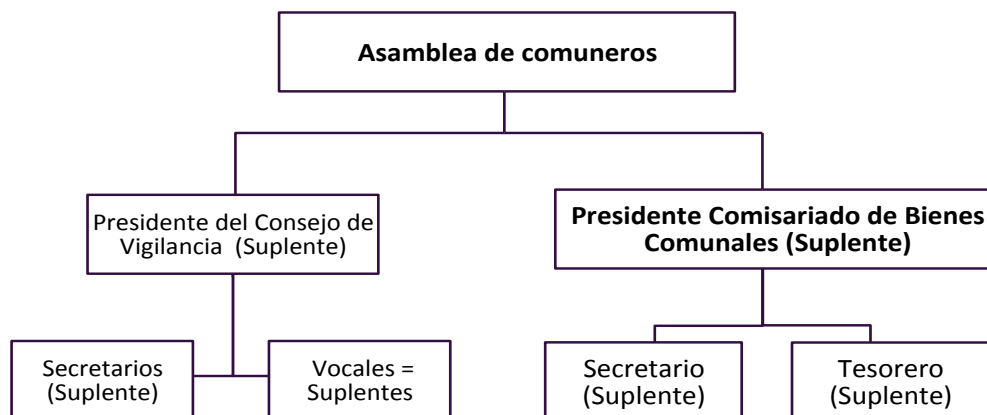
Asamblea de comuneros

Presidente del Consejo de Vigilancia (Suplente)

Presidente Comisariado de Bienes Comunales (Suplente)

Secretarios (Suplente)

Vocales = Suplentes

Secretario (Suplente)

Tesorero (Suplente)